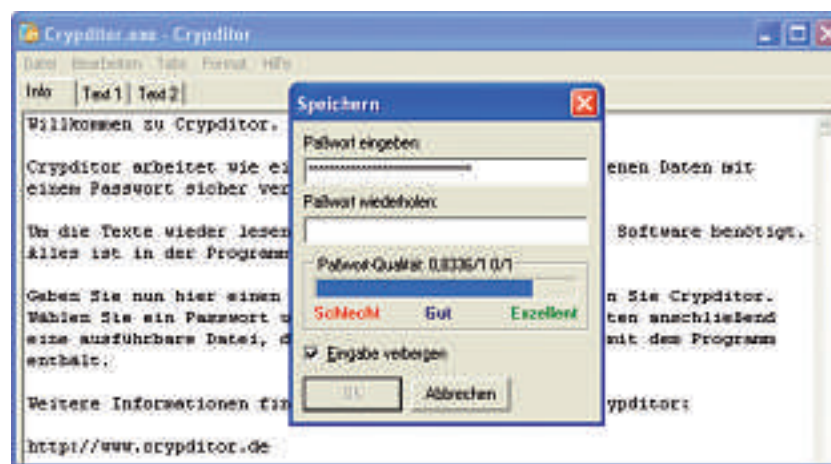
Crypditor.exe - Crypditor

Datei Bearbeiten Tabs Format Hilfe

Info | Text 1 | Text 2

Willkommen zu Crypditor.

Crypditor arbeitet wie ei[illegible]enen Daten mit einem Passwort sicher ver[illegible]

Um die Texte wieder lesen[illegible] Software benötigt. Alles ist in der Programm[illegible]

Geben Sie nun hier einen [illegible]n Sie Crypditor. Wählen Sie ein Passwort u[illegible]ten anschließend eine ausführbare Datei, d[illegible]mit dem Programm enthält.

Weitere Informationen fin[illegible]ypditor:

http://www.crypditor.de

Speichern

Paßwort eingeben:

**********************************

Paßwort wiederholen:

Paßwort-Qualität: 0,8336/1,0/1

Schlecht Gut Exzellent

Eingabe verbergen

OK Abbrechen